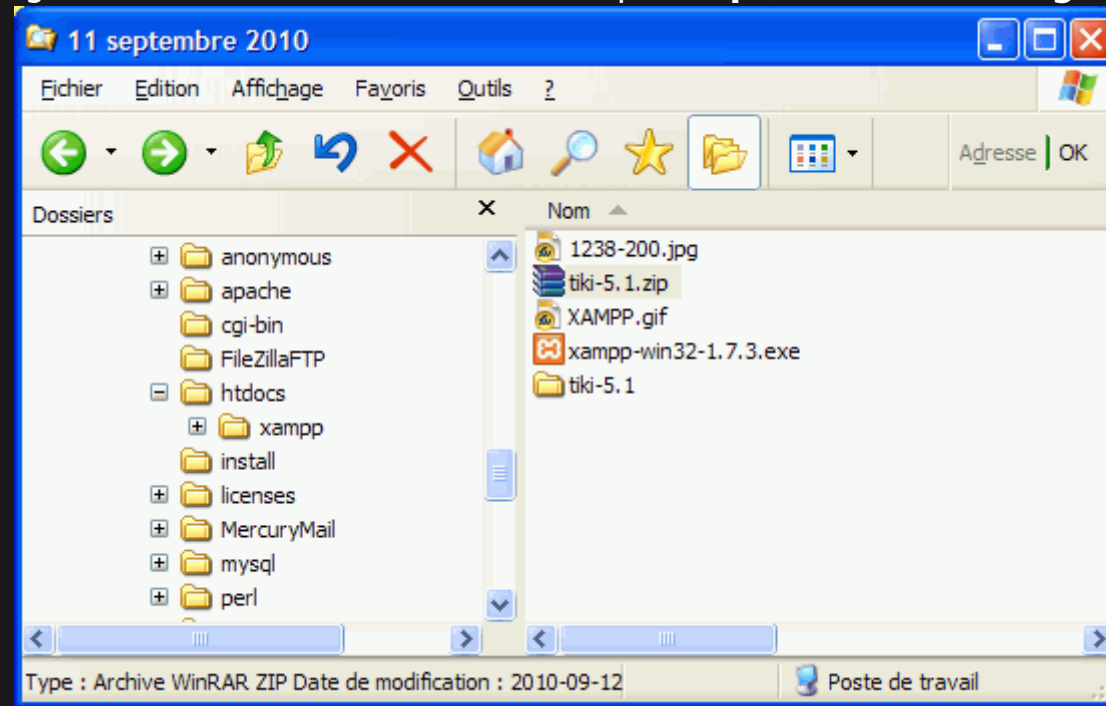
11 septembre 2010

Fichier Edition Affichage Favoris Outils ?

Adresse OK

Dossiers ×

anonymous
apache
cgi-bin
FileZillaFTP
htdocs
xampp
install
licenses
MercuryMail
mysql
perl

Nom

1238-200.jpg
tiki-5.1.zip
XAMPP.gif
xampp-win32-1.7.3.exe
tiki-5.1

Type : Archive WinRAR ZIP Date de modification : 2010-09-12

Poste de travail